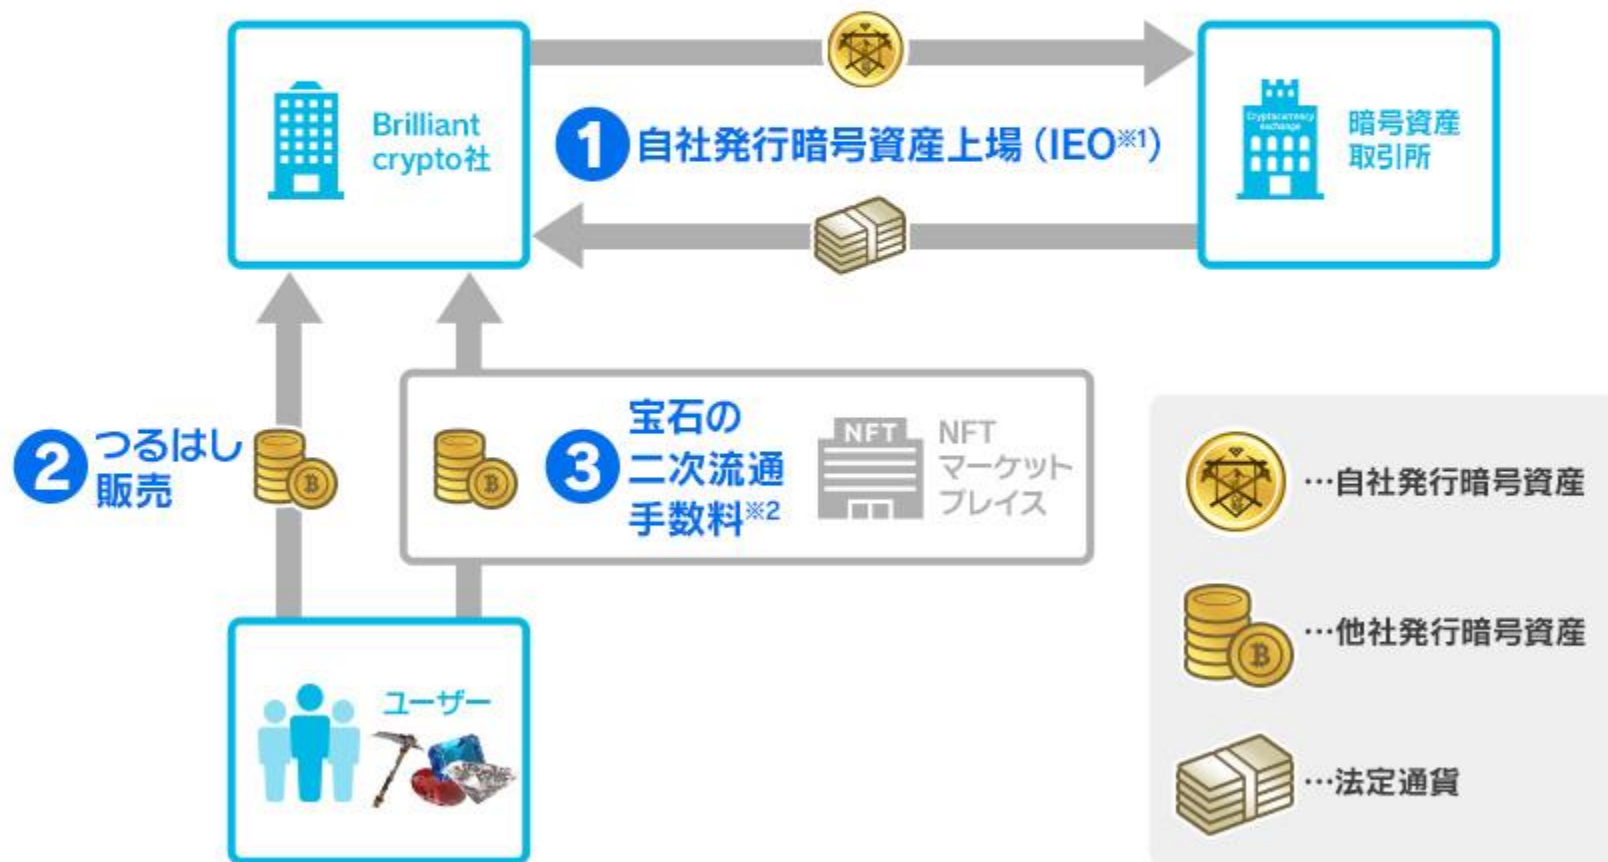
Brilliant crypto社

1 自社発行暗号資産上場（IEO※1）

Cryptocurrency exchange

暗号資産取引所

2 つるはし販売

3 宝石の二次流通手数料※2

NFT

NFT マーケットプレイス

ユーザー

…自社発行暗号資産

…他社発行暗号資産

…法定通貨